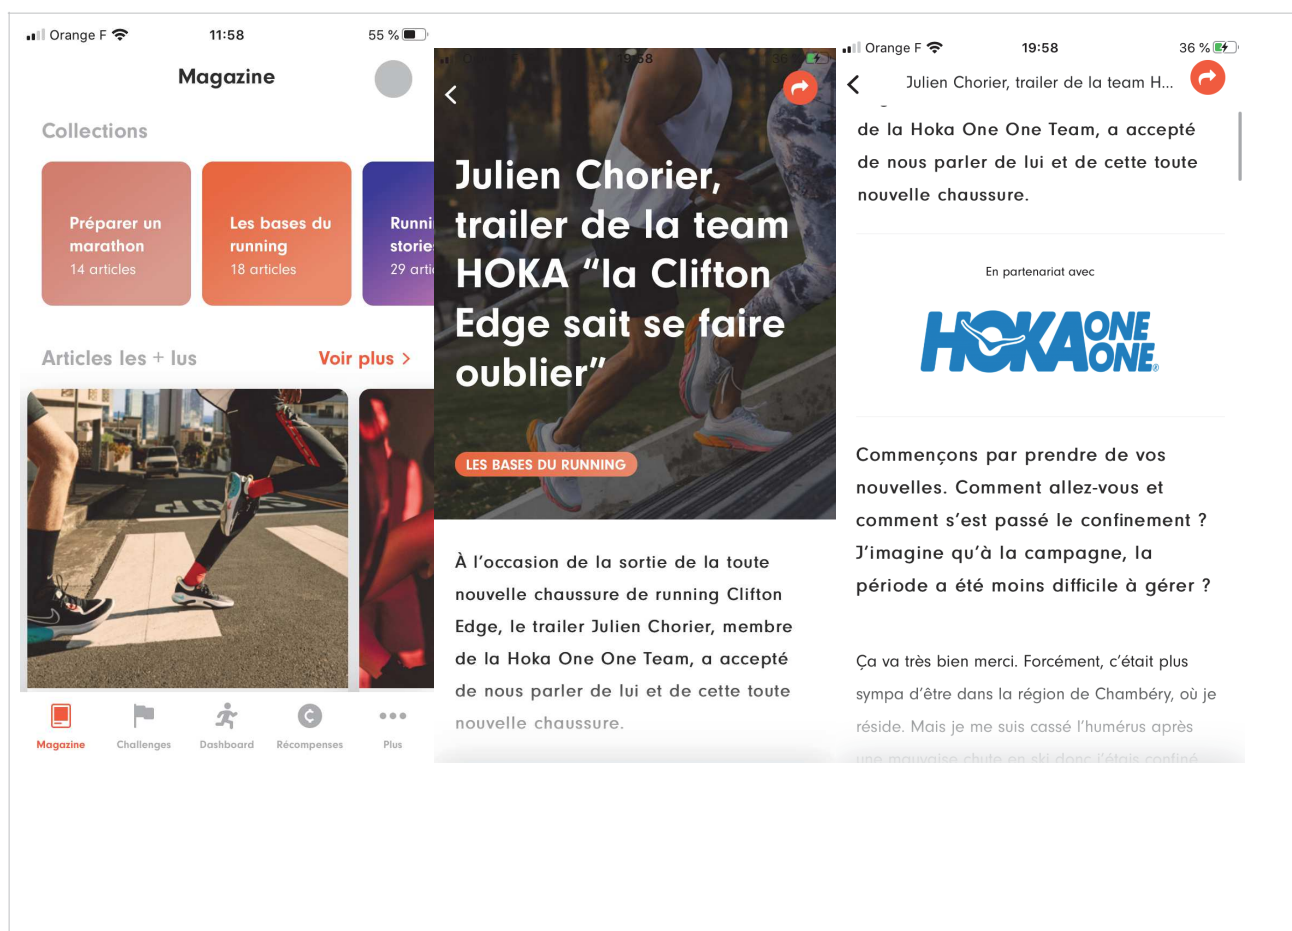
Orange F 11:58 55 %

Magazine

Collections

Préparer un marathon
14 articles

Les bases du running
18 articles

Runni stori
29 arti

Articles les + lus

Voir plus >

Magazine Challenges Dashboard Récompenses Plus

19:58

Julien Chorier, trailer de la team HOKA “la Clifton Edge sait se faire oublier”

LES BASES DU RUNNING

À l'occasion de la sortie de la toute nouvelle chaussure de running Clifton Edge, le trailer Julien Chorier, membre de la Hoka One One Team, a accepté de nous parler de lui et de cette toute nouvelle chaussure.

Orange F 19:58 36 %

Julien Chorier, trailer de la team H...

de la Hoka One One Team, a accepté de nous parler de lui et de cette toute nouvelle chaussure.

En partenariat avec

HOKA ONE ONE

Commençons par prendre de vos nouvelles. Comment allez-vous et comment s'est passé le confinement ? J'imagine qu'à la campagne, la période a été moins difficile à gérer ?

Ça va très bien merci. Forcément, c'était plus sympa d'être dans la région de Chambéry, où je réside. Mais je me suis cassé l'humérus après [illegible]